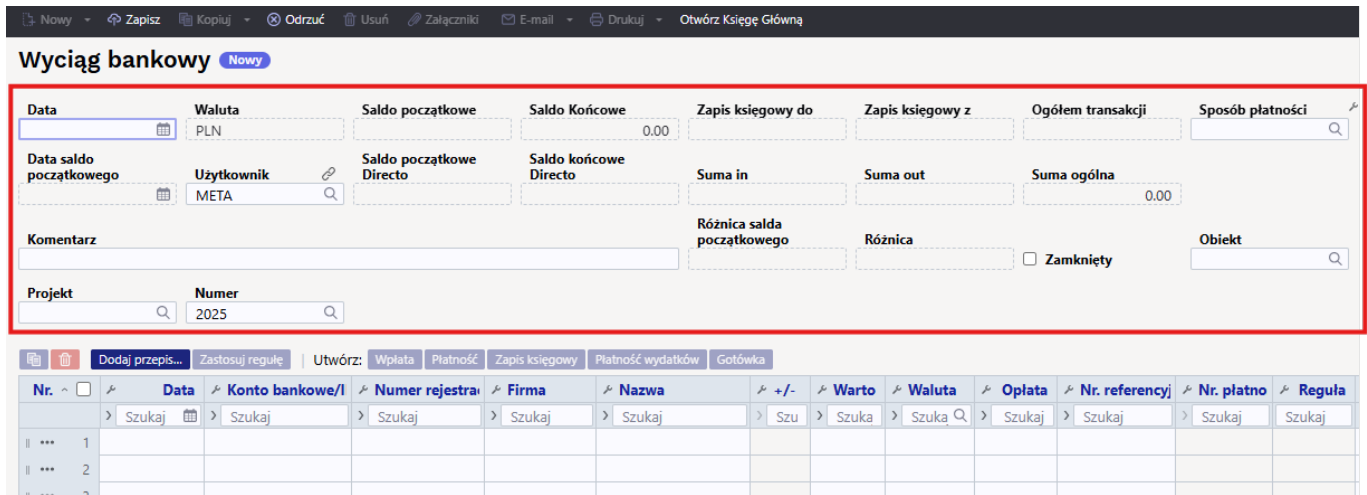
Nowy · Zapisz · Kopiuj · Odrzuć · Usuń · Załączniki · E-mail · Drukuj · Otwórz Księgę Główną

Wyciąg bankowy Nowy

| Data | Waluta | Saldo początkowe | Saldo Końcowe | Zapis księgowy do | Zapis księgowy z | Ogółem transakcji | Sposób płatności |
|---|---|---|---|---|---|---|---|
| | PLN | | 0.00 | | | | |

| Data saldo początkowego | Użytkownik | Saldo początkowe Directo | Saldo końcowe Directo | Suma in | Suma out | Suma ogólna |
|---|---|---|---|---|---|---|
| | META | | | | | 0.00 |

Komentarz

Różnica salda początkowego

Różnica

Zamknięty

Obiekt

Projekt

Numer
2025

Dodaj przepis... Zastosuj regułę | Utwórz: Wpłata Płatność Zapis księgowy Płatność wydatków Gotówka

| Nr. | Data | Konto bankowe/I | Numer rejestra | Firma | Nazwa | +/- | Warto | Waluta | Opłata | Nr. referencyj | Nr. płatno | Reguła |
|---|---|---|---|---|---|---|---|---|---|---|---|---|
| | Szukaj | Szukaj | Szukaj | Szukaj | Szukaj | Szu | Szuka | Szuka | Szukaj | Szukaj | Szukaj | Szukaj |
| 1 | | | | | | | | | | | | |
| 2 | | | | | | | | | | | | |